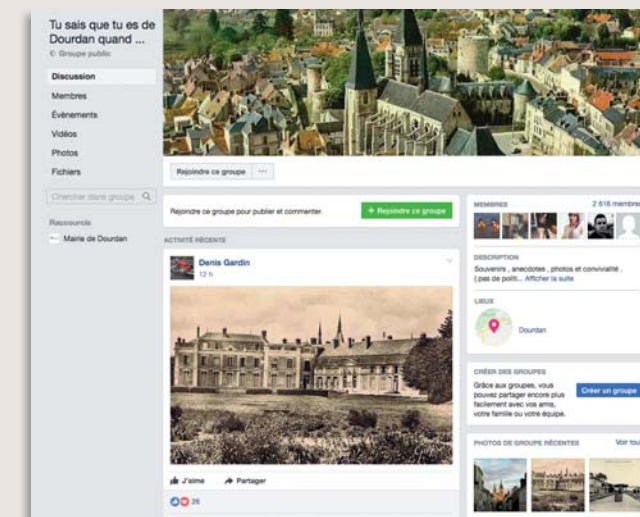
Tu sais que tu es de Dourdan quand ...
Groupe public

Discussion
Membres
Événements
Vidéos
Photos
Fichiers

Chercher dans groupe

Raccourcis
Mairie de Dourdan

Rejoindre ce groupe ···

Rejoindre ce groupe pour publier et commenter.
+ Rejoindre ce groupe

ACTIVITÉ RÉCENTE

Denis Gardin
12 h

J'aime
Partager

26

MEMBRES
2 816 membres

DESCRIPTION
Souvenirs , anecdotes , photos et convivialité . ( pas de polit... Afficher la suite

LIEUX
Dourdan

CRÉER DES GROUPES
Grâce aux groupes, vous pouvez partager encore plus facilement avec vos amis, votre famille ou votre équipe.
Créer un groupe

PHOTOS DE GROUPE RÉCENTES
Voir tou